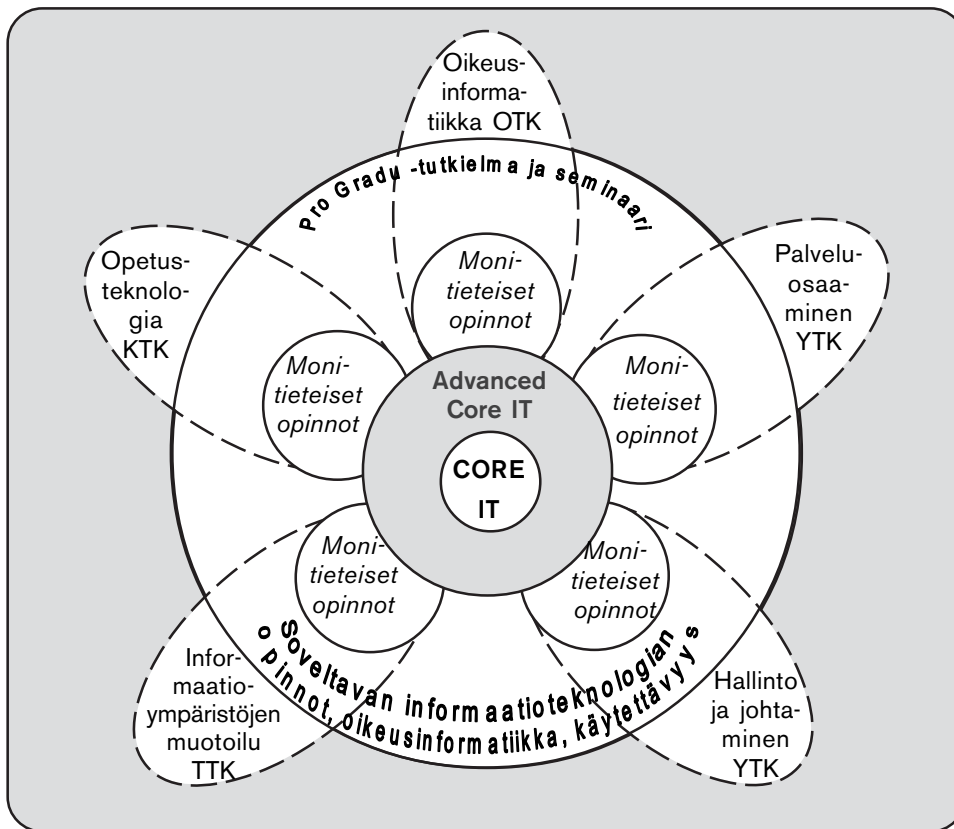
Oikeusinformatiikka OTK

Pro Gradu -tutkielma ja seminaari

Opetusteknologia KTK

Palveluosaaminen YTK

Monitieteiset opinnot

Monitieteiset opinnot

Advanced Core IT

Monitieteiset opinnot

CORE IT

Monitieteiset opinnot

Monitieteiset opinnot

Soveltavan informaatioteknologian opinnot, oikeusinformatiikka, käytettävyys

Informaatioympäristöjen muotoilu TTK

Hallinto ja johtaminen YTK